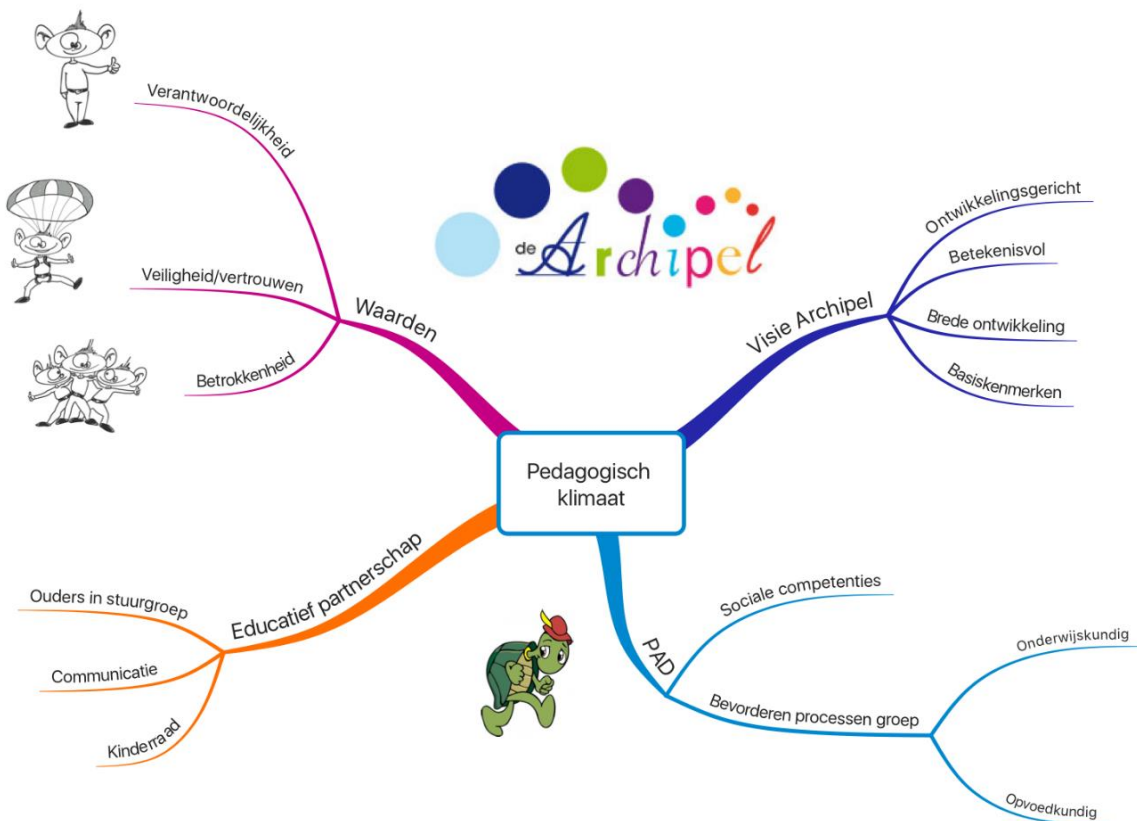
de Archipel

Pedagogisch klimaat

Waarden
Verantwoordelijkheid
Veiligheid/vertrouwen
Betrokkenheid

Visie Archipel
Ontwikkelingsgericht
Betekenisvol
Brede ontwikkeling
Basiskenmerken

Educatief partnerschap
Ouders in stuurgroep
Communicatie
Kinderraad

PAD
Sociale competenties
Bevorderen processen groep
Onderwijskundig
Opvoedkundig